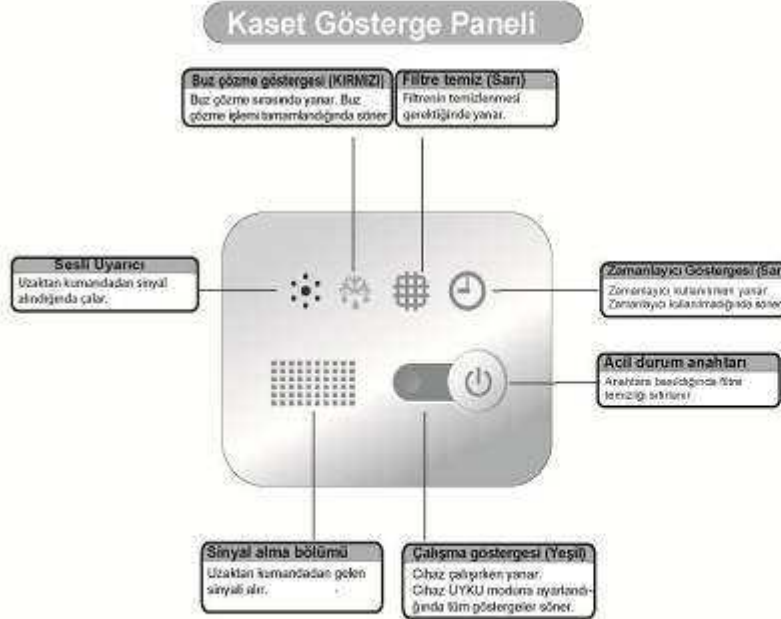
Kaset Gösterge Paneli

Buz çözme göstergesi (KIRMIZI)
Buz çözme sırasında yanar. Buz çözme işlemi tamamlandığında söner

Filtre temiz (Sarı)
Filtrenin temizlenmesi gerektiğinde yanar.

Sesli Uyarıcı
Uzaktan kumandadan sinyal alındığında çalar.

Zamanlayıcı Göstergesi (Sarı)
Zamanlayıcı kullanılırken yanar.
Zamanlayıcı kullanılmadığında söner

Acil durum anahtarı
Anahtara basıldığında filtre temizliği sıfırlanır

Sinyal alma bölümü
Uzaktan kumandadan gelen sinyali alır.

Çalışma gostergesi (Yeşil)
Cihaz çalışırken yanar.
Cihaz UYKU moduna ayarlandığında tüm göstergeler söner.